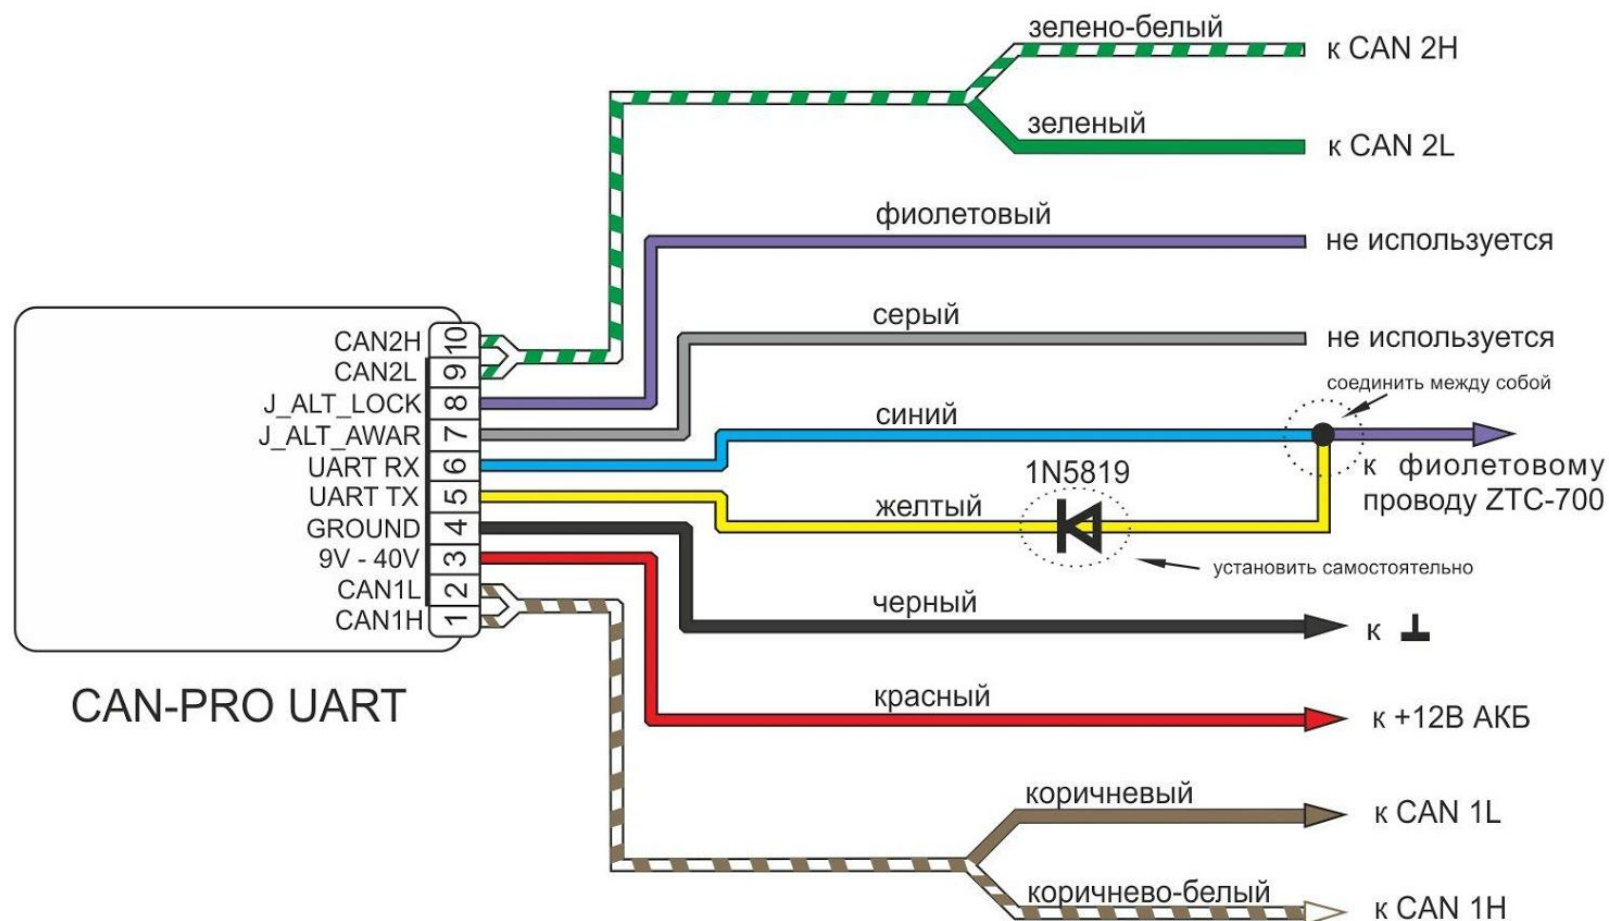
зелено-белый
к CAN 2H
зеленый
к CAN 2L
фиолетовый
не используется
серый
не используется
соединить между собой
синий
к фиолетовому проводу ZTC-700
1N5819
желтый
установить самостоятельно
черный
к ⊥
красный
к +12В АКБ
коричневый
к CAN 1L
коричнево-белый
к CAN 1H

CAN2H 10
CAN2L 9
J_ALT_LOCK 8
J_ALT_AWAR 7
UART RX 6
UART TX 5
GROUND 4
9V - 40V 3
CAN1L 2
CAN1H 1

CAN-PRO UART